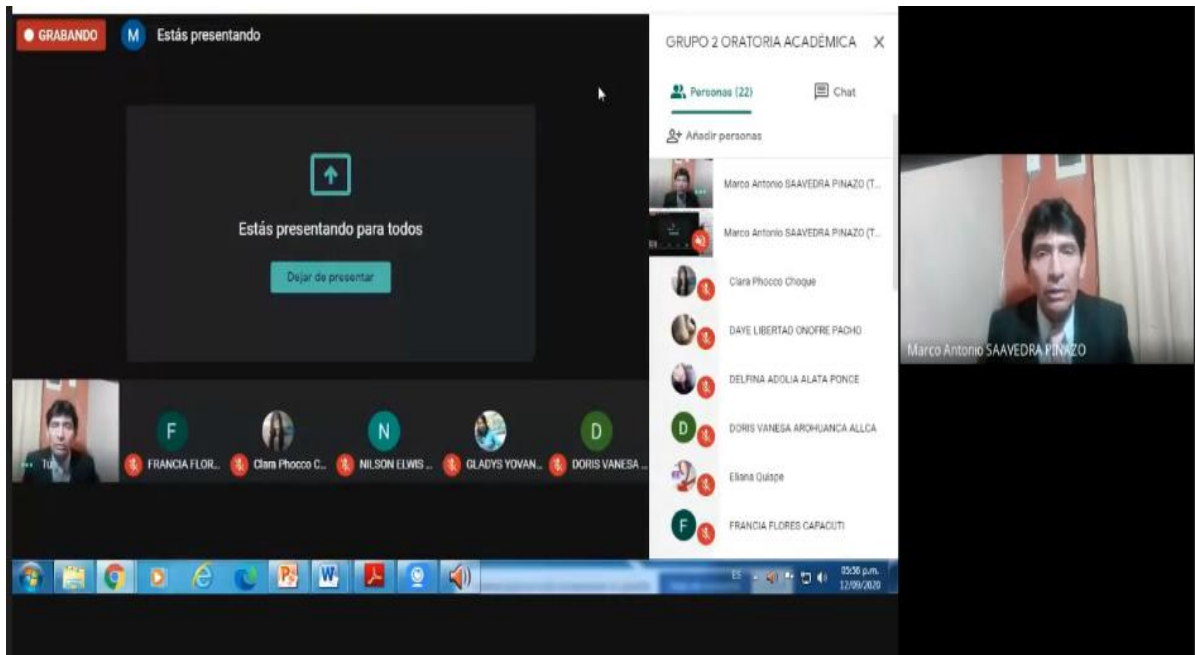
GRABANDO

M Estás presentando

Estás presentando para todos

Dejar de presentar

Tú

F FRANCIA FLOR...

Clara Phocco C...

N NILSON ELWIS ...

GLADYS YOVAN...

D DORIS VANESA ...

GRUPO 2 ORATORIA ACADÉMICA

Personas (22)

Chat

Añadir personas

Marco Antonio SAAVEDRA PINAZO (T...

Marco Antonio SAAVEDRA PINAZO (T...

Clara Phocco Choque

DAYE LIBERTAD ONOFRE PACHO

DELFINA ADOLIA ALATA PONCE

D DORIS VANESA AROHUANCA ALLCA

Eliana Quispe

F FRANCIA FLORES CAPACUTI

ES

05:56 p.m.
12/09/2020

Marco Antonio SAAVEDRA PINAZO